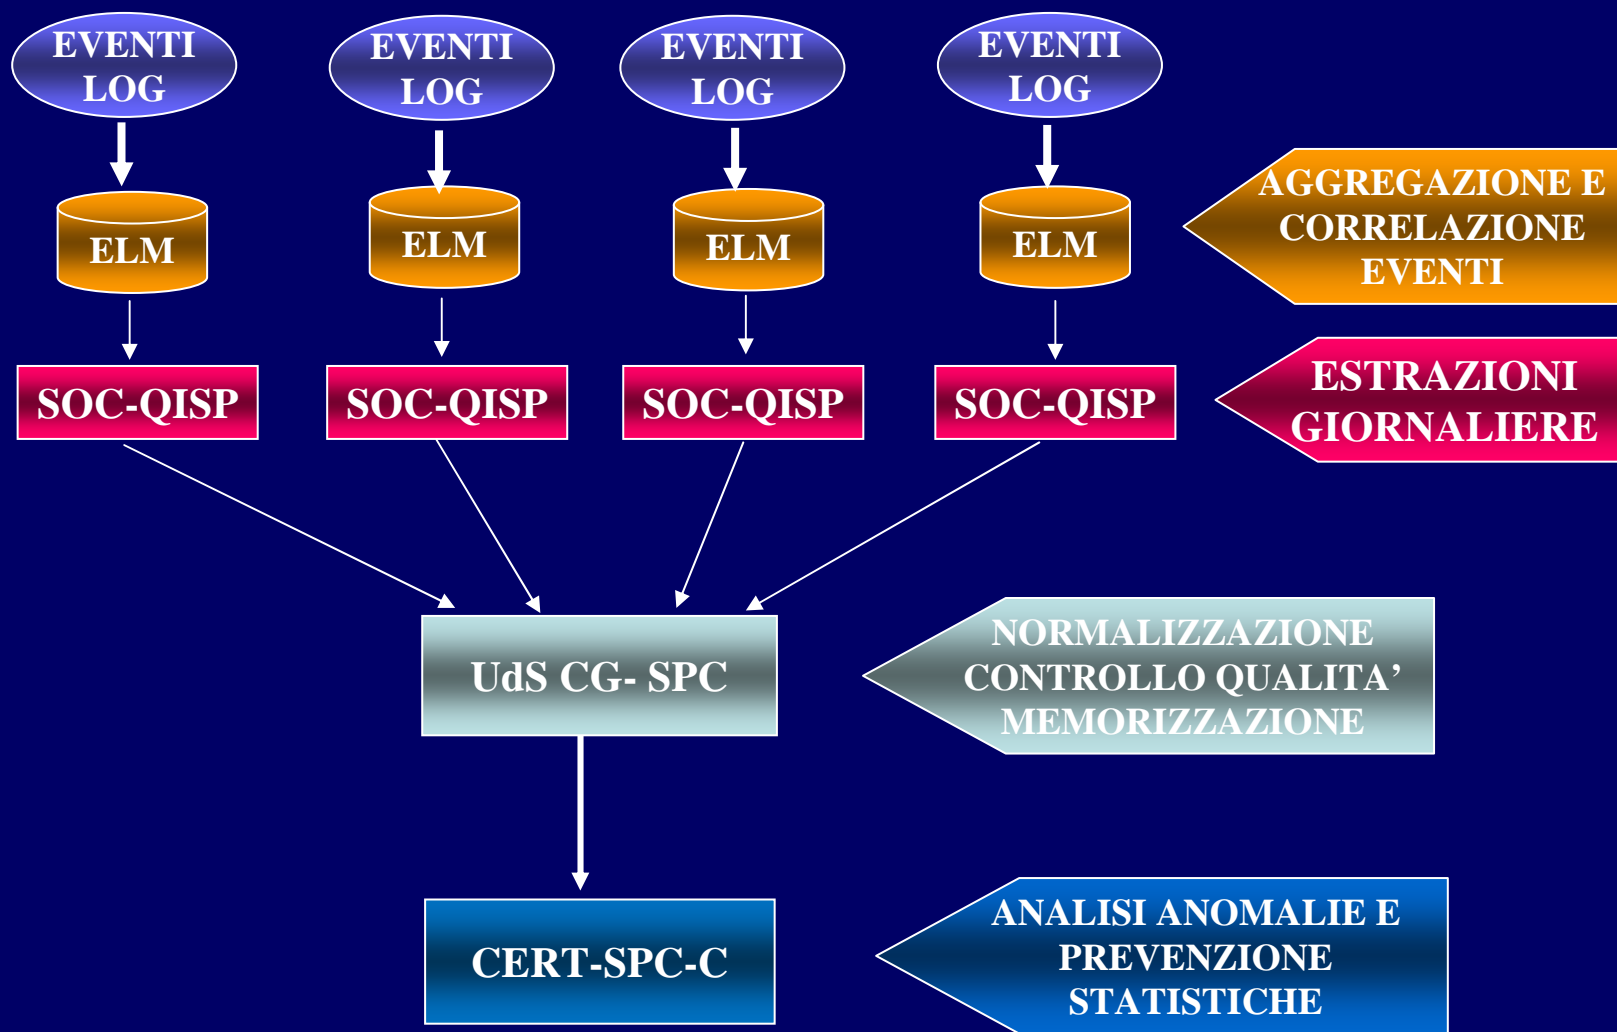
EVENTI LOG

EVENTI LOG

EVENTI LOG

EVENTI LOG

ELM

ELM

ELM

ELM

AGGREGAZIONE E CORRELAZIONE EVENTI

SOC-QISP

SOC-QISP

SOC-QISP

SOC-QISP

ESTRAZIONI GIORNALIERE

UdS CG- SPC

NORMALIZZAZIONE CONTROLLO QUALITA' MEMORIZZAZIONE

CERT-SPC-C

ANALISI ANOMALIE E PREVENZIONE STATISTICHE